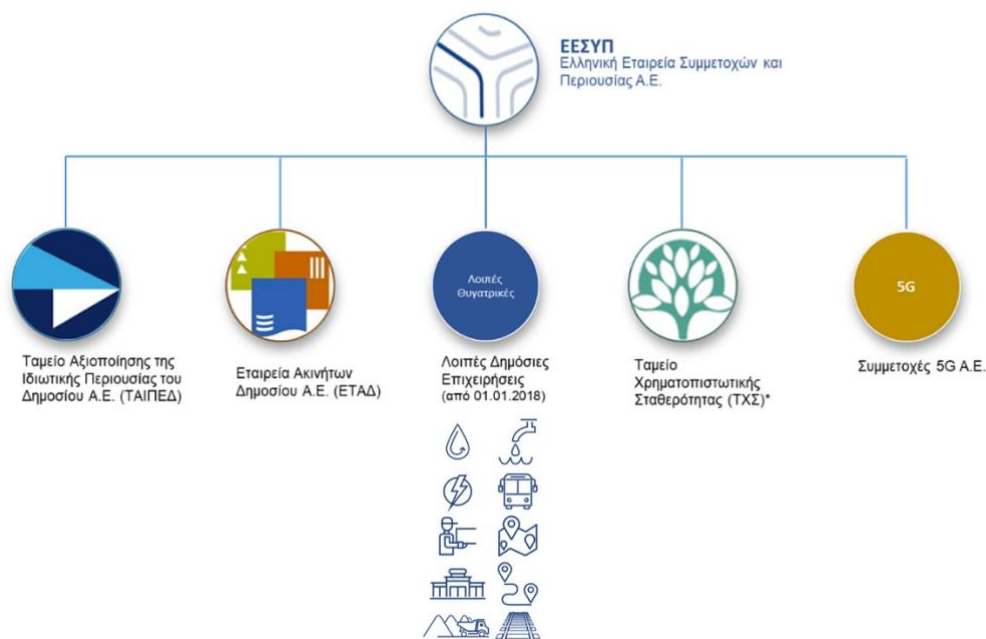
ΕΕΣΥΠ
Ελληνική Εταιρεία Συμμετοχών και Περιουσίας Α.Ε.

Ταμείο Αξιοποίησης της Ιδιωτικής Περιουσίας του Δημοσίου Α.Ε. (ΤΑΙΠΕΔ)

Εταιρεία Ακινήτων Δημοσίου Α.Ε. (ΕΤΑΔ)

Λοιπές Θυγατρικές

Λοιπές Δημόσιες Επιχειρήσεις
(από 01.01.2018)

Ταμείο Χρηματοπιστωτικής Σταθερότητας (ΤΧΣ)*

5G

Συμμετοχές 5G A.E.